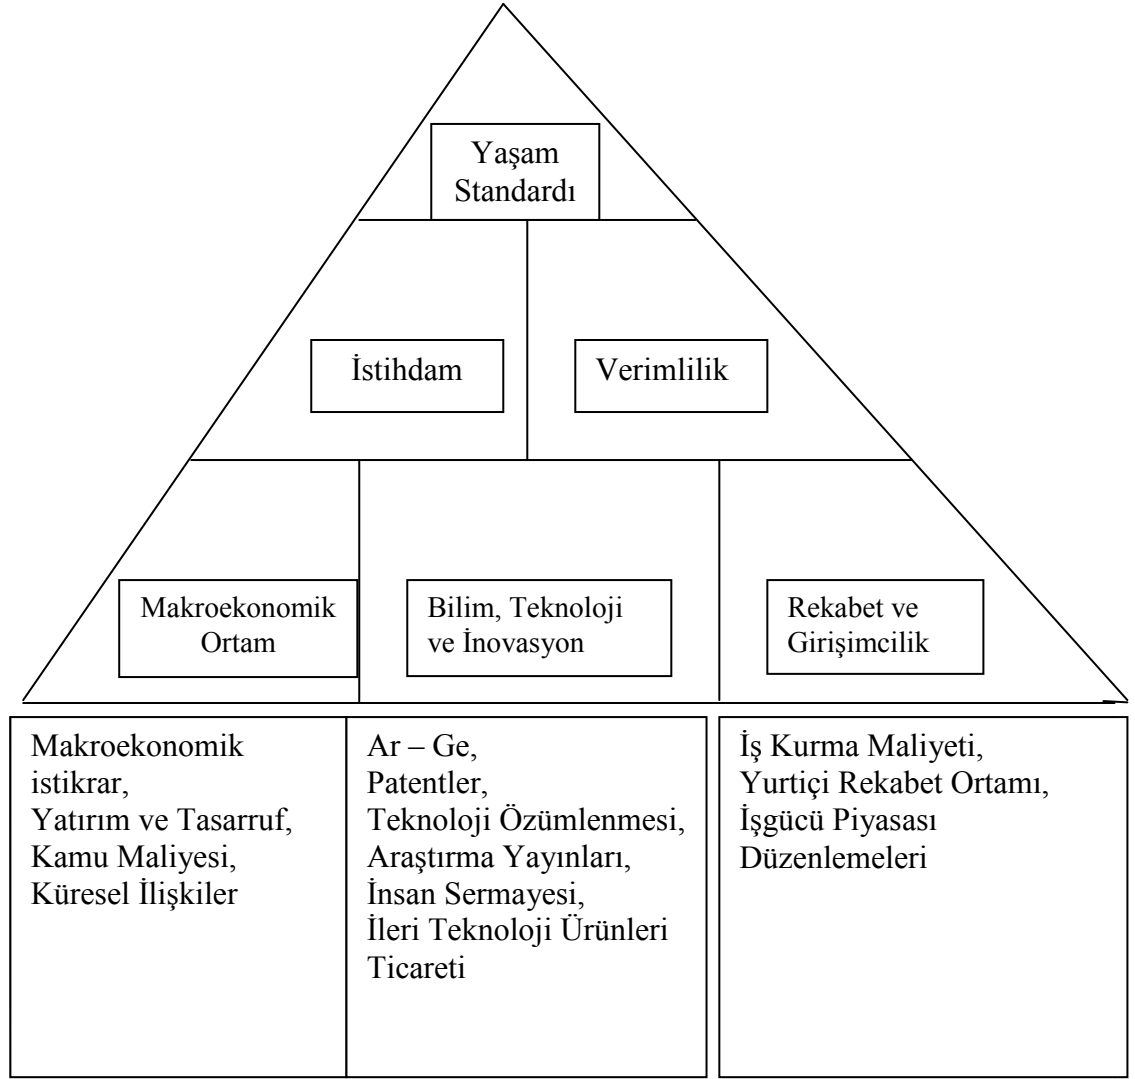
Yaşam Standardı

İstihdam

Verimlilik

Makroekonomik Ortam

Bilim, Teknoloji ve İnovasyon

Rekabet ve Girişimcilik

| Makroekonomik istikrar, Yatırım ve Tasarruf, Kamu Maliyesi, Küresel İlişkiler | Ar – Ge, Patentler, Teknoloji Özümlenmesi, Araştırma Yayınları, İnsan Sermayesi, İleri Teknoloji Ürünleri Ticareti | İş Kurma Maliyeti, Yurtiçi Rekabet Ortamı, İşgücü Piyasası Düzenlemeleri |